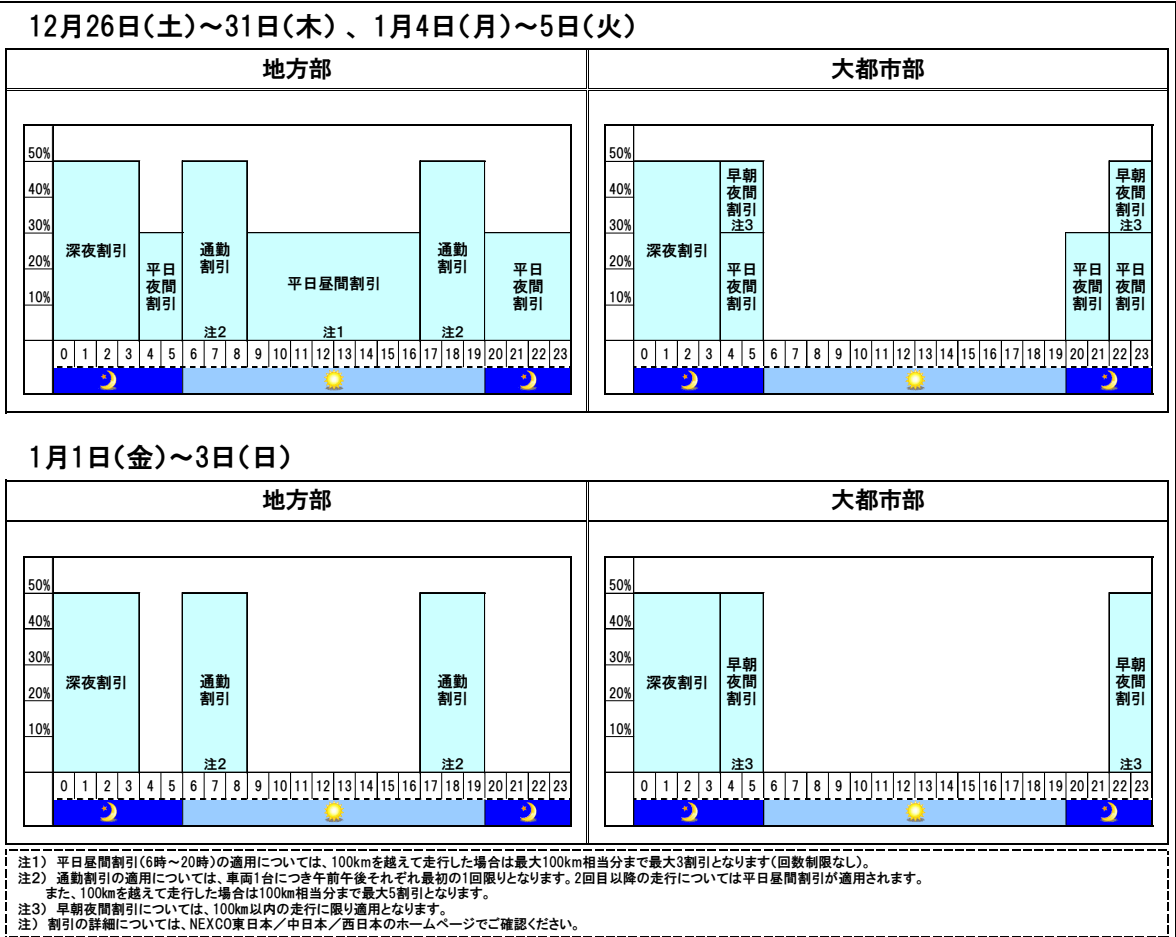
12月26日(土)～31日(木)、1月4日(月)～5日(火)

地方部

50%
40%
30%
20%
10%

深夜割引
平日夜間割引
通勤割引
注2
平日昼間割引
注1
通勤割引
注2
平日夜間割引

0 1 2 3 4 5 6 7 8 9 10 11 12 13 14 15 16 17 18 19 20 21 22 23

大都市部

50%
40%
30%
20%
10%

深夜割引
早朝夜間割引
注3
平日夜間割引
平日夜間割引
早朝夜間割引
注3
平日夜間割引

0 1 2 3 4 5 6 7 8 9 10 11 12 13 14 15 16 17 18 19 20 21 22 23

1月1日(金)～3日(日)

地方部

50%
40%
30%
20%
10%

深夜割引
通勤割引
注2
通勤割引
注2

0 1 2 3 4 5 6 7 8 9 10 11 12 13 14 15 16 17 18 19 20 21 22 23

大都市部

50%
40%
30%
20%
10%

深夜割引
早朝夜間割引
注3
早朝夜間割引
注3

0 1 2 3 4 5 6 7 8 9 10 11 12 13 14 15 16 17 18 19 20 21 22 23

注1) 平日昼間割引(6時～20時)の適用については、100kmを越えて走行した場合は最大100km相当分まで最大3割引となります(回数制限なし)。
注2) 通勤割引の適用については、車両1台につき午前午後それぞれ最初の1回限りとなります。2回目以降の走行については平日昼間割引が適用されます。
また、100kmを越えて走行した場合は100km相当分まで最大5割引となります。
注3) 早朝夜間割引については、100km以内の走行に限り適用となります。
注) 割引の詳細については、NEXCO東日本／中日本／西日本のホームページでご確認ください。